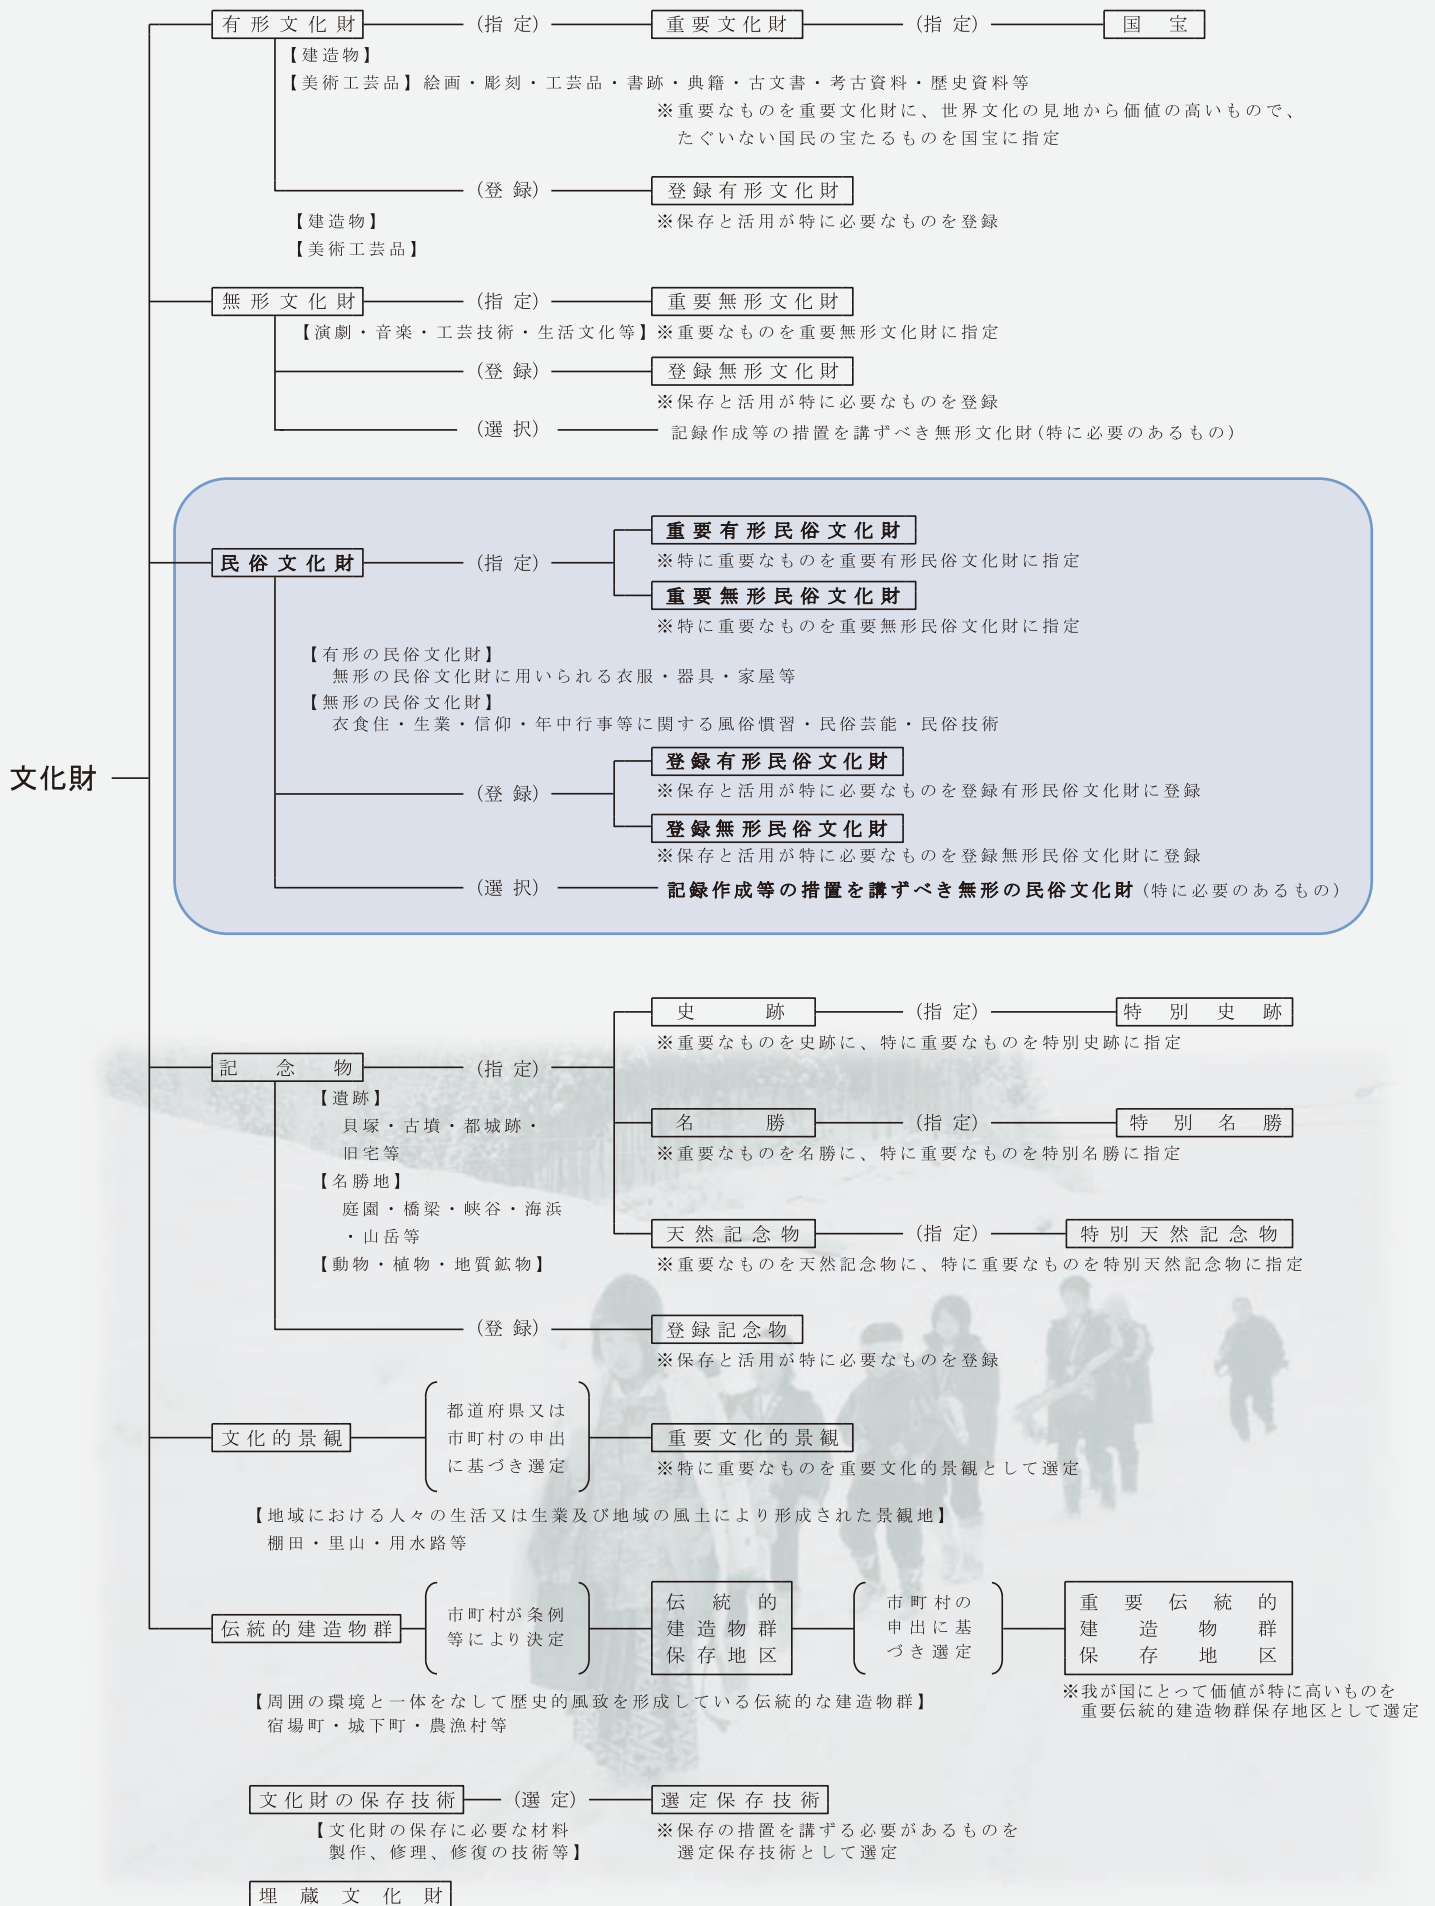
文化財

有形文化財 （指定） 重要文化財 （指定） 国宝

【建造物】
【美術工芸品】絵画・彫刻・工芸品・書跡・典籍・古文書・考古資料・歴史資料等
※重要なものを重要文化財に、世界文化の見地から価値の高いもので、たぐいない国民の宝たるものを国宝に指定

（登録） 登録有形文化財
【建造物】
【美術工芸品】
※保存と活用が特に必要なものを登録

無形文化財 （指定） 重要無形文化財
【演劇・音楽・工芸技術・生活文化等】※重要なものを重要無形文化財に指定
（登録） 登録無形文化財
※保存と活用が特に必要なものを登録
（選択） 記録作成等の措置を講ずべき無形文化財（特に必要のあるもの）

民俗文化財 （指定） 重要有形民俗文化財
※特に重要なものを重要有形民俗文化財に指定
重要無形民俗文化財
※特に重要なものを重要無形民俗文化財に指定
【有形の民俗文化財】
無形の民俗文化財に用いられる衣服・器具・家屋等
【無形の民俗文化財】
衣食住・生業・信仰・年中行事等に関する風俗慣習・民俗芸能・民俗技術
（登録） 登録有形民俗文化財
※保存と活用が特に必要なものを登録有形民俗文化財に登録
登録無形民俗文化財
※保存と活用が特に必要なものを登録無形民俗文化財に登録
（選択） 記録作成等の措置を講ずべき無形の民俗文化財（特に必要のあるもの）

記念物 （指定）
史跡 （指定） 特別史跡
※重要なものを史跡に、特に重要なものを特別史跡に指定
【遺跡】
貝塚・古墳・都城跡・旧宅等
名勝 （指定） 特別名勝
※重要なものを名勝に、特に重要なものを特別名勝に指定
【名勝地】
庭園・橋梁・峡谷・海浜・山岳等
天然記念物 （指定） 特別天然記念物
【動物・植物・地質鉱物】
※重要なものを天然記念物に、特に重要なものを特別天然記念物に指定
（登録） 登録記念物
※保存と活用が特に必要なものを登録

文化的景観 都道府県又は市町村の申出に基づき選定 重要文化的景観
※特に重要なものを重要文化的景観として選定
【地域における人々の生活又は生業及び地域の風土により形成された景観地】
棚田・里山・用水路等

伝統的建造物群 市町村が条例等により決定 伝統的建造物群保存地区 市町村の申出に基づき選定 重要伝統的建造物群保存地区
【周囲の環境と一体をなして歴史的風致を形成している伝統的な建造物群】
宿場町・城下町・農漁村等
※我が国にとって価値が特に高いものを重要伝統的建造物群保存地区として選定

文化財の保存技術 （選定） 選定保存技術
【文化財の保存に必要な材料製作、修理、修復の技術等】
※保存の措置を講ずる必要があるものを選定保存技術として選定

埋蔵文化財